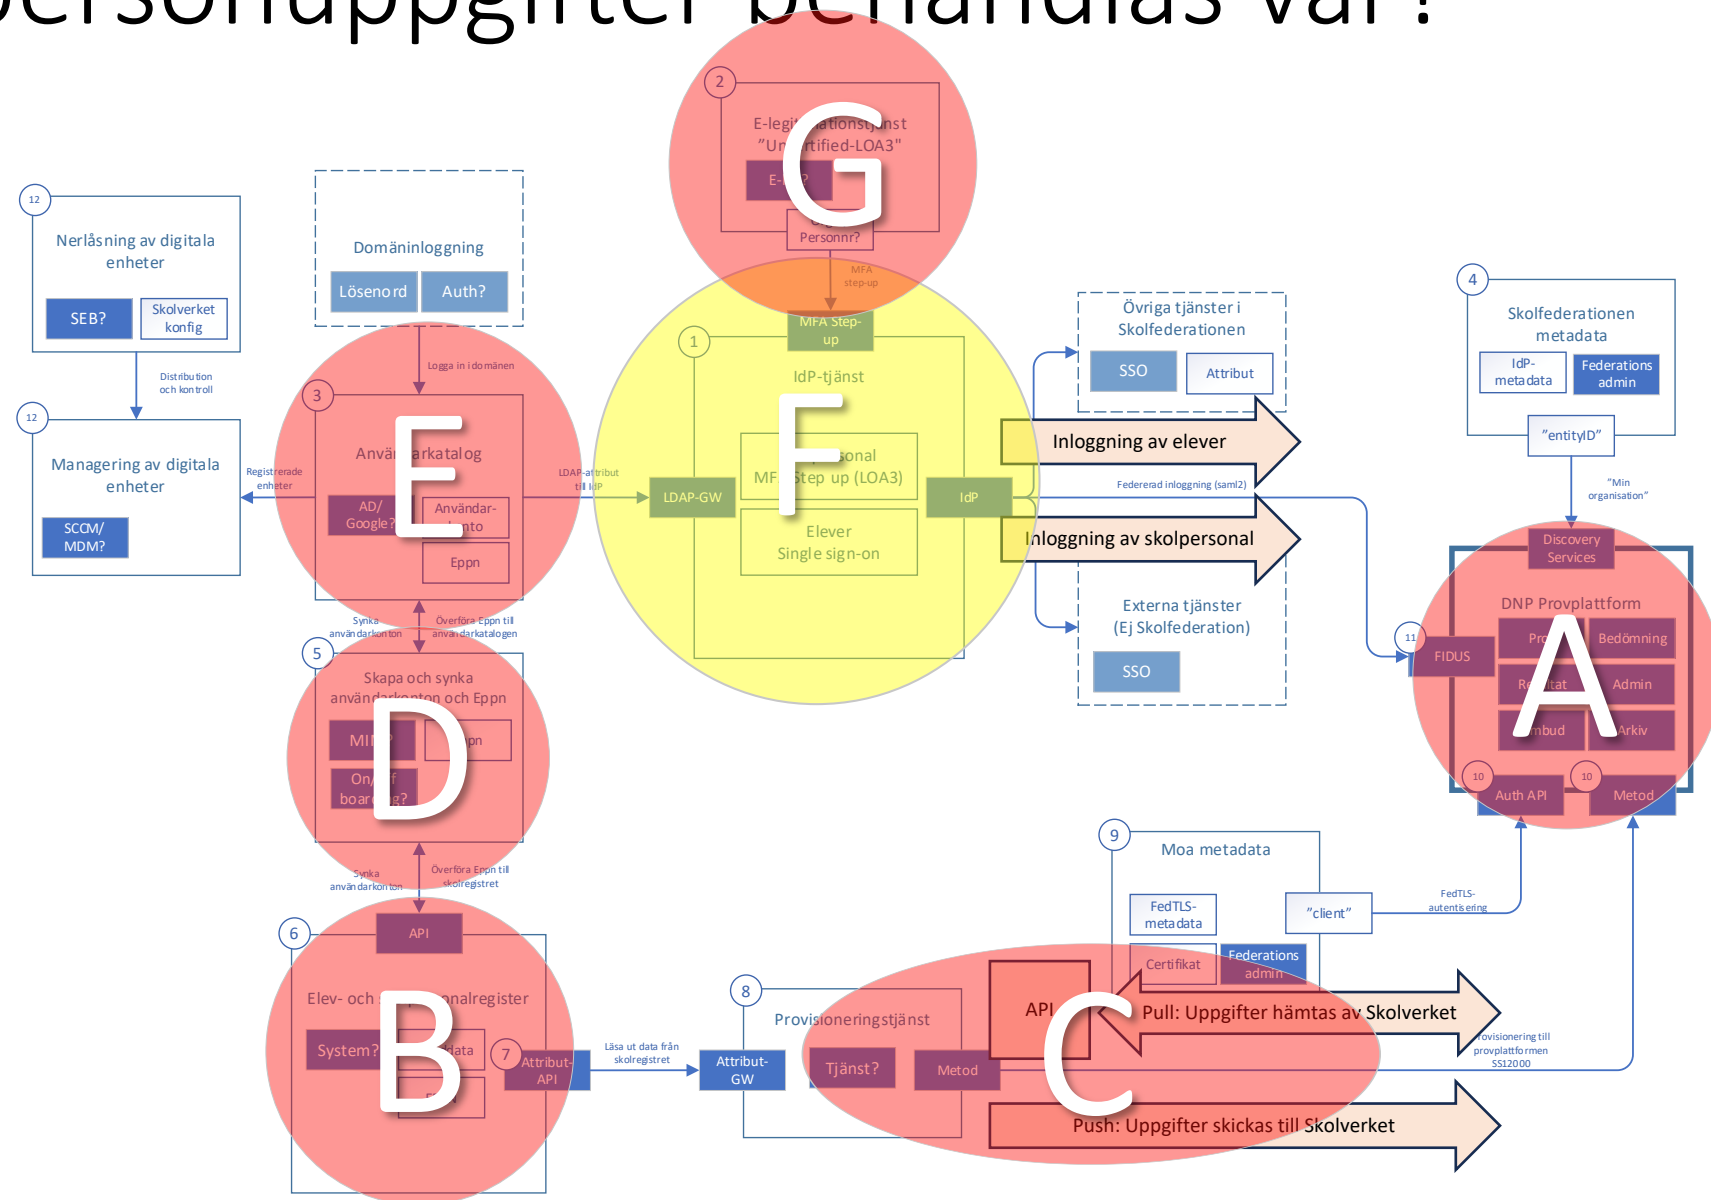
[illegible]ersonuppgifter behandlas var?

2
E-legi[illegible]ationstjänst
"Un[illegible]rtified-LOA3"
E-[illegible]?
Personnr?
G
MFA step-up

12
Nerlåsning av digitala enheter
SEB?
Skolverket konfig
Distribution och kontroll

12
Managering av digitala enheter
SCCM/ MDM?

Domäninloggning
Lösenord
Auth?
Logga in i domänen

3
Anvä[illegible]arkatalog
E
AD/ Google?
Användar-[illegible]nto
Eppn
Registrerade enheter
LDAP-attribut till IdP

1
MFA Step-up
IdP-tjänst
F
MF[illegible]Step up (LOA3)
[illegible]sonal
Elever Single sign-on
LDAP-GW
IdP

Övriga tjänster i Skolfederationen
SSO
Attribut
Inloggning av elever
Federerad inloggning (saml2)
Inloggning av skolpersonal
Externa tjänster (Ej Skolfederation)
SSO

4
Skolfederationen metadata
IdP-metadata
Federations admin
"entityID"
"Min organisation"

Discovery Services
DNP Provplattform
11
FIDUS
Pr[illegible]
Bedömning
R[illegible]tat
Admin
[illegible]bud
Arkiv
A
10
Auth API
10
Metod

Synka användarkonton
Överföra Eppn till användarkatalogen
5
Skapa och synka användarkonton och Eppn
D
MI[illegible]
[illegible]pn
On/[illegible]f boar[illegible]g?
Synka användarkonton
Överföra Eppn till skolregistret

6
API
Elev- och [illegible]onalregister
B
System?
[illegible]ata
7
Attribut-API
Läsa ut data från skolregistret

8
Attribut-GW
Provisioneringstjänst
Tjänst?
Metod
API
C

9
Moa metadata
FedTLS-metadata
"client"
FedTLS-autentisering
Certifikat
Federations admin
Pull: Uppgifter hämtas av Skolverket
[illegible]rovisionering till provplattformen SS12000
Push: Uppgifter skickas till Skolverket